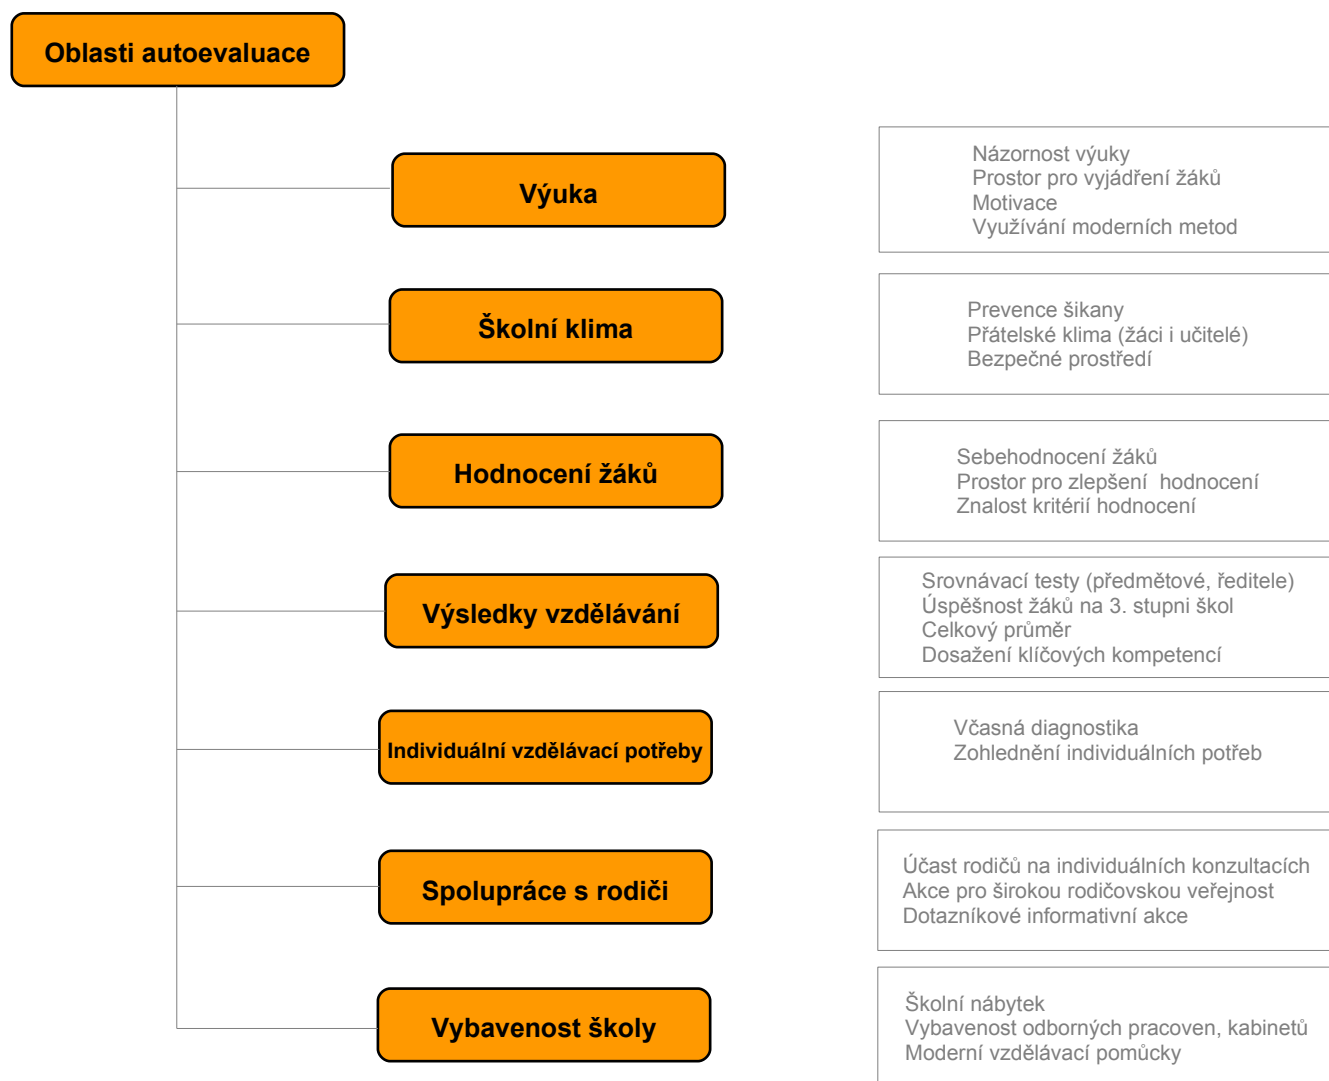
Oblasti autoevaluace

Výuka

Názornost výuky
Prostor pro vyjádření žáků
Motivace
Využívání moderních metod

Školní klima

Prevence šikany
Přátelské klima (žáci i učitelé)
Bezpečné prostředí

Hodnocení žáků

Sebehodnocení žáků
Prostor pro zlepšení hodnocení
Znalost kritérií hodnocení

Výsledky vzdělávání

Srovnávací testy (předmětové, ředitele)
Úspěšnost žáků na 3. stupni škol
Celkový průměr
Dosažení klíčových kompetencí

Individuální vzdělávací potřeby

Včasná diagnostika
Zohlednění individuálních potřeb

Spolupráce s rodiči

Účast rodičů na individuálních konzultacích
Akce pro širokou rodičovskou veřejnost
Dotazníkové informativní akce

Vybavenost školy

Školní nábytek
Vybavenost odborných pracoven, kabinetů
Moderní vzdělávací pomůcky